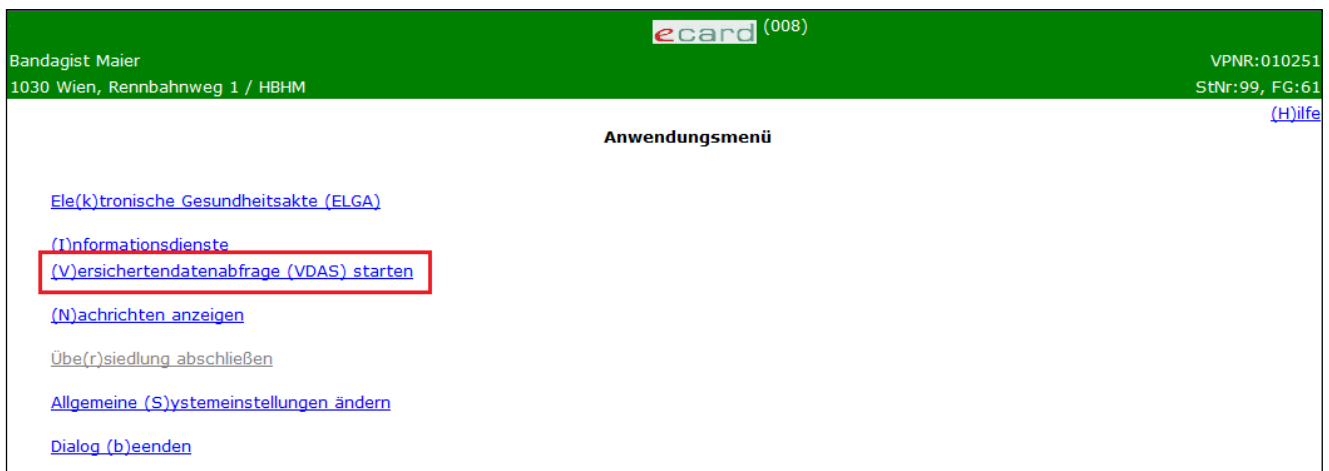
ecard (008)

Bandagist Maier
1030 Wien, Rennbahnweg 1 / HBHM

VPNR:010251
StNr:99, FG:61

(H)ilfe

Anwendungsmenü

Ele(k)tronische Gesundheitsakte (ELGA)

(I)nformationsdienste

(V)ersichertendatenabfrage (VDAS) starten

(N)achrichten anzeigen

Übe(r)siedlung abschließen

Allgemeine (S)ystemeinstellungen ändern

Dialog (b)eenden